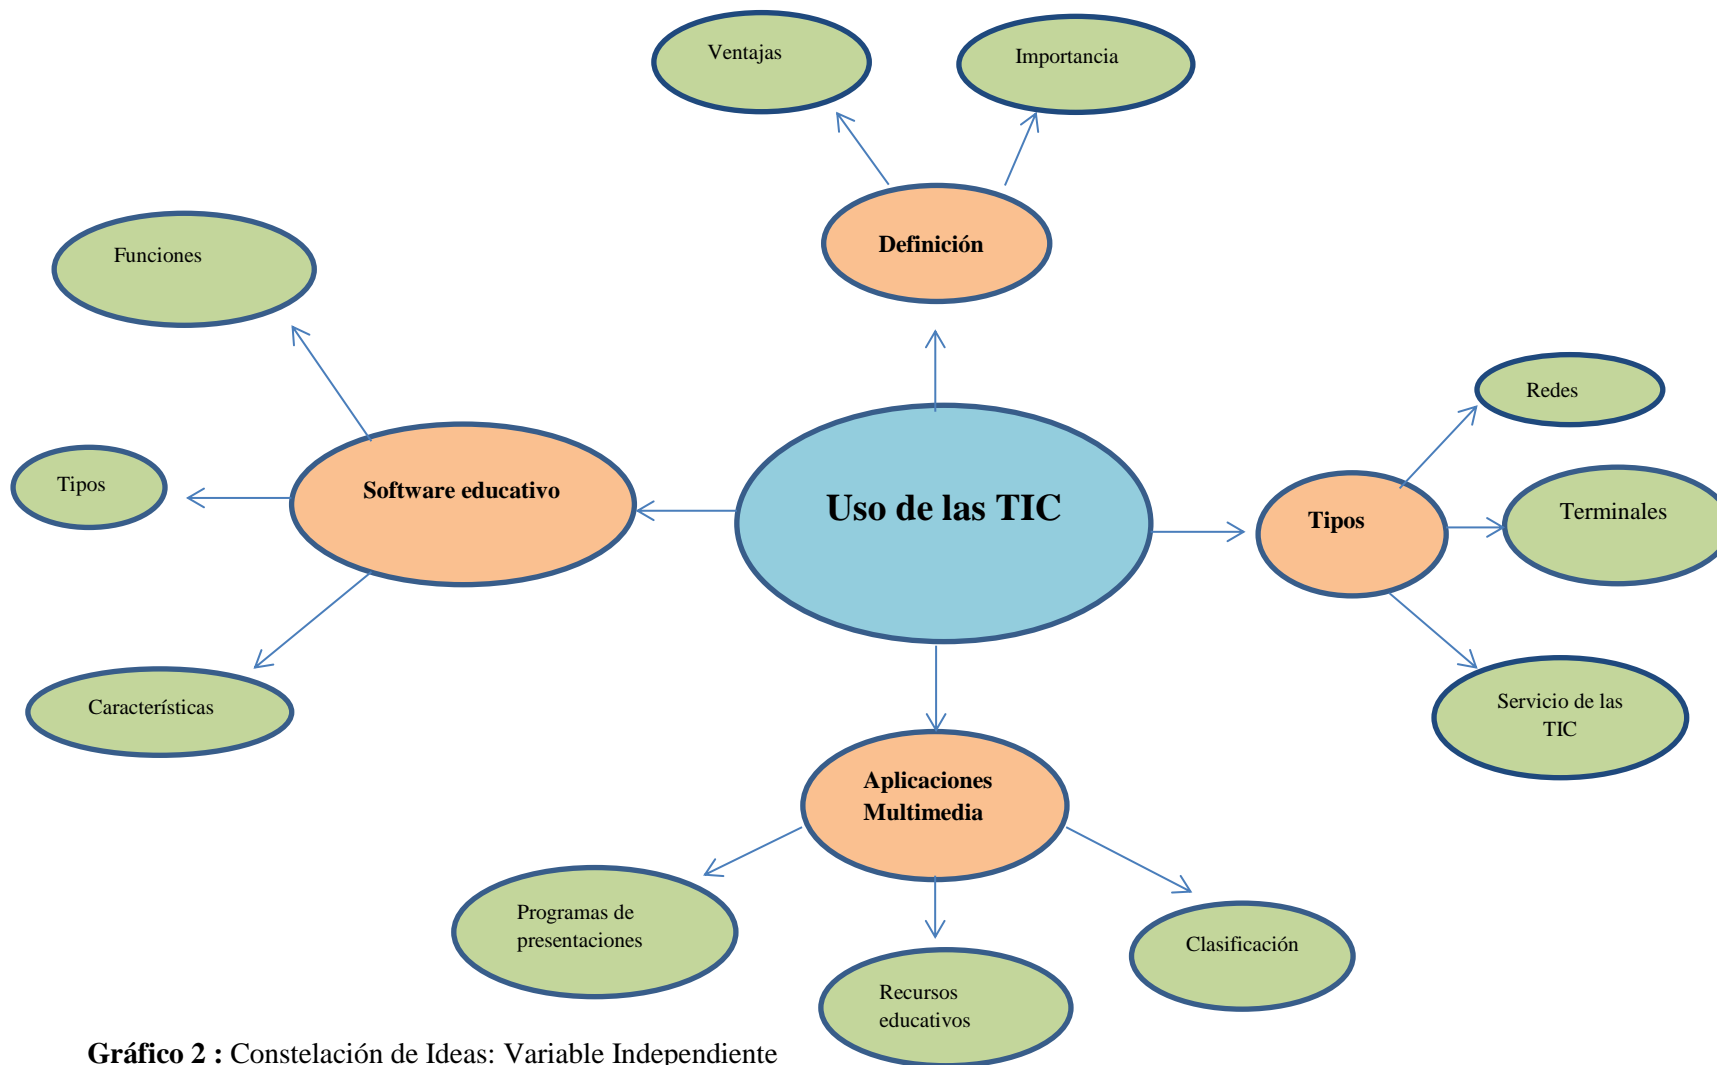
Ventajas

Importancia

Definición

Funciones

Software educativo

Tipos

Características

Uso de las TIC

Redes

Tipos

Terminales

Servicio de las TIC

Aplicaciones Multimedia

Programas de presentaciones

Recursos educativos

Clasificación

**Gráfico 2 :** Constelación de Ideas: Variable Independiente